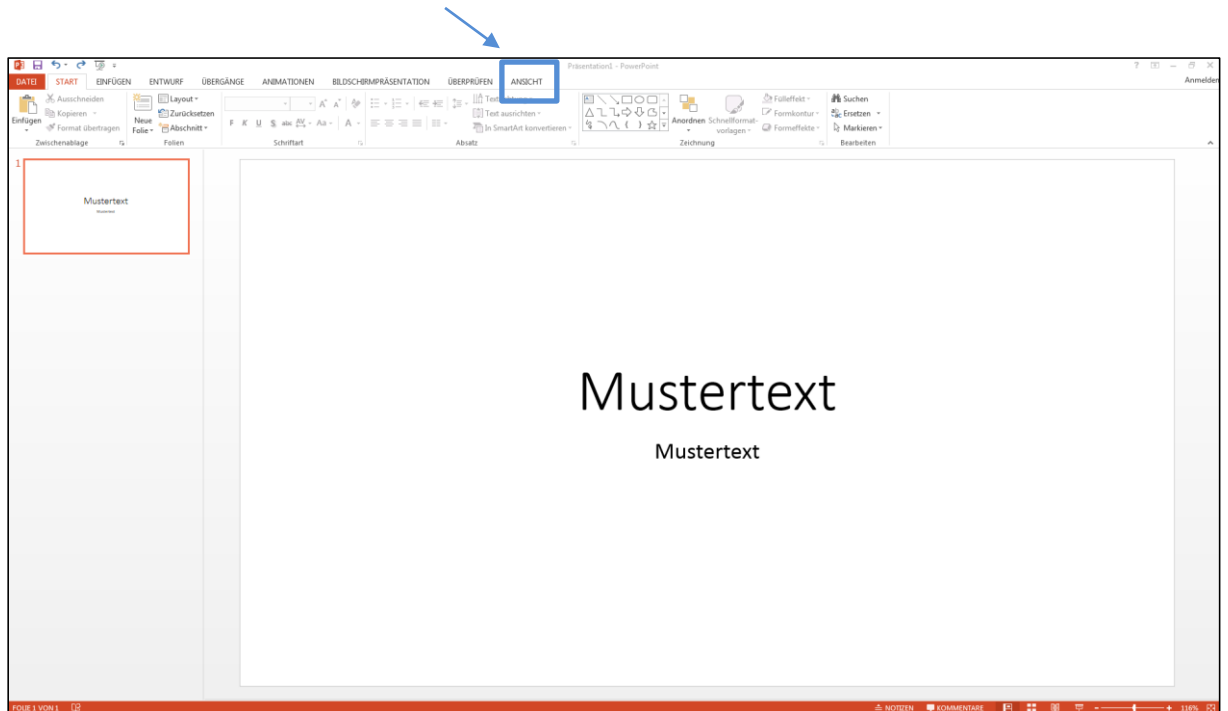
Präsentation1 - PowerPoint

? – ✕

DATEI START EINFÜGEN ENTWURF ÜBERGÄNGE ANIMATIONEN BILDSCHIRMPRÄSENTATION ÜBERPRÜFEN ANSICHT

Anmelden

Einfügen
Ausschneiden
Kopieren
Format übertragen
Zwischenablage

Neue Folie
Layout
Zurücksetzen
Abschnitt
Folien

F K U S abc
Schriftart

Text ausrichten
In SmartArt konvertieren
Absatz

Anordnen
Schnellformatvorlagen
Fülleffekt
Formkontur
Formeffekte
Zeichnung

Suchen
Ersetzen
Markieren
Bearbeiten

1

Mustertext
Mustertext

Mustertext

Mustertext

FOLIE 1 VON 1

NOTIZEN KOMMENTARE

116%